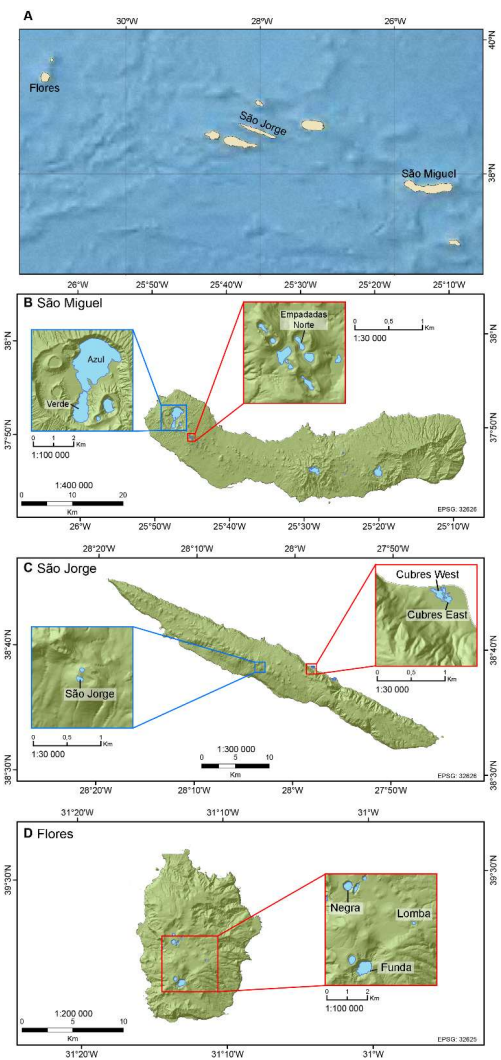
A

30°W 28°W 26°W

40°N

Flores

São Jorge

38°N

São Miguel

26°W 25°50'W 25°40'W 25°30'W 25°20'W 25°10'W

B São Miguel

38°N

Azul

Verde

0 1 2 Km

1:100 000

Empadadas Norte

0 0,5 1 Km

1:30 000

37°50'N

1:400 000

0 10 20 Km

EPSG: 32626

26°W 25°50'W 25°40'W 25°30'W 25°20'W 25°10'W

28°20'W 28°10'W 28°W 27°50'W

C São Jorge

Cubres West

Cubres East

38°40'N

0 0,5 1 Km

1:30 000

São Jorge

0 0,5 1 Km

1:30 000

1:300 000

0 5 10 Km

38°30'N

EPSG: 32626

28°20'W 28°10'W 28°W 27°50'W

31°20'W 31°10'W 31°W

D Flores

39°30'N

Negra

Lomba

Funda

0 1 2 Km

1:100 000

1:200 000

0 5 10 Km

EPSG: 32625

31°20'W 31°10'W 31°W